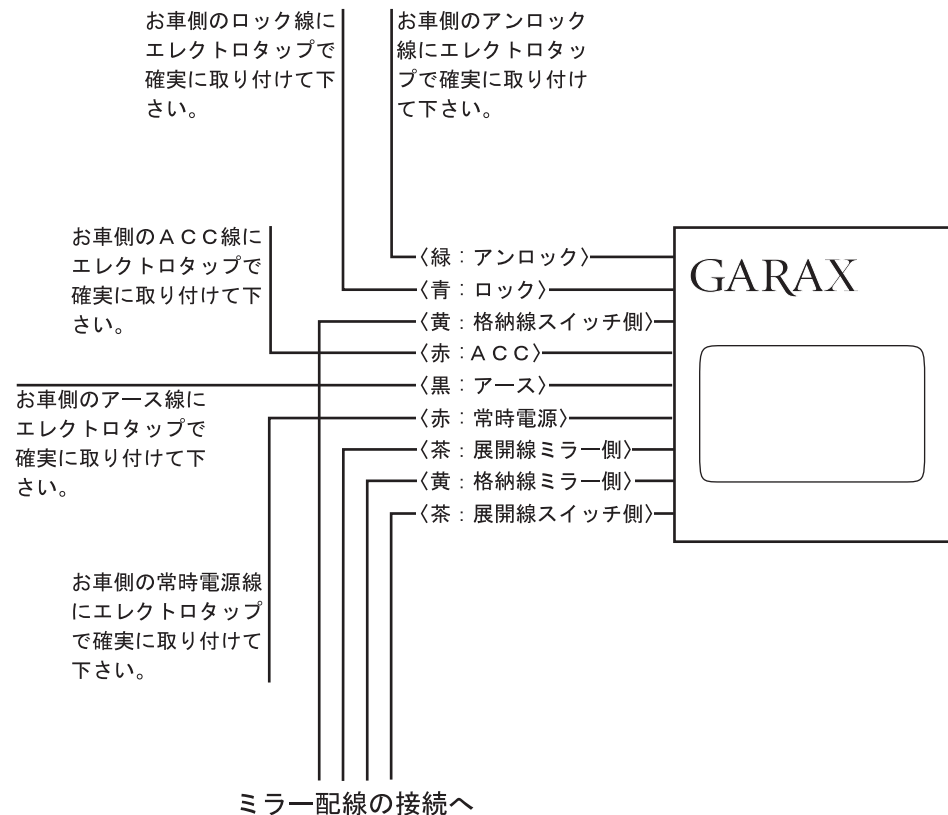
お車側のロック線にエレクトロタップで確実に取り付けて下さい。

お車側のアンロック線にエレクトロタップで確実に取り付けて下さい。

お車側のＡＣＣ線にエレクトロタップで確実に取り付けて下さい。

お車側のアース線にエレクトロタップで確実に取り付けて下さい。

お車側の常時電源線にエレクトロタップで確実に取り付けて下さい。

〈緑：アンロック〉
〈青：ロック〉
〈黄：格納線スイッチ側〉
〈赤：ＡＣＣ〉
〈黒：アース〉
〈赤：常時電源〉
〈茶：展開線ミラー側〉
〈黄：格納線ミラー側〉
〈茶：展開線スイッチ側〉

GARAX

ミラー配線の接続へ